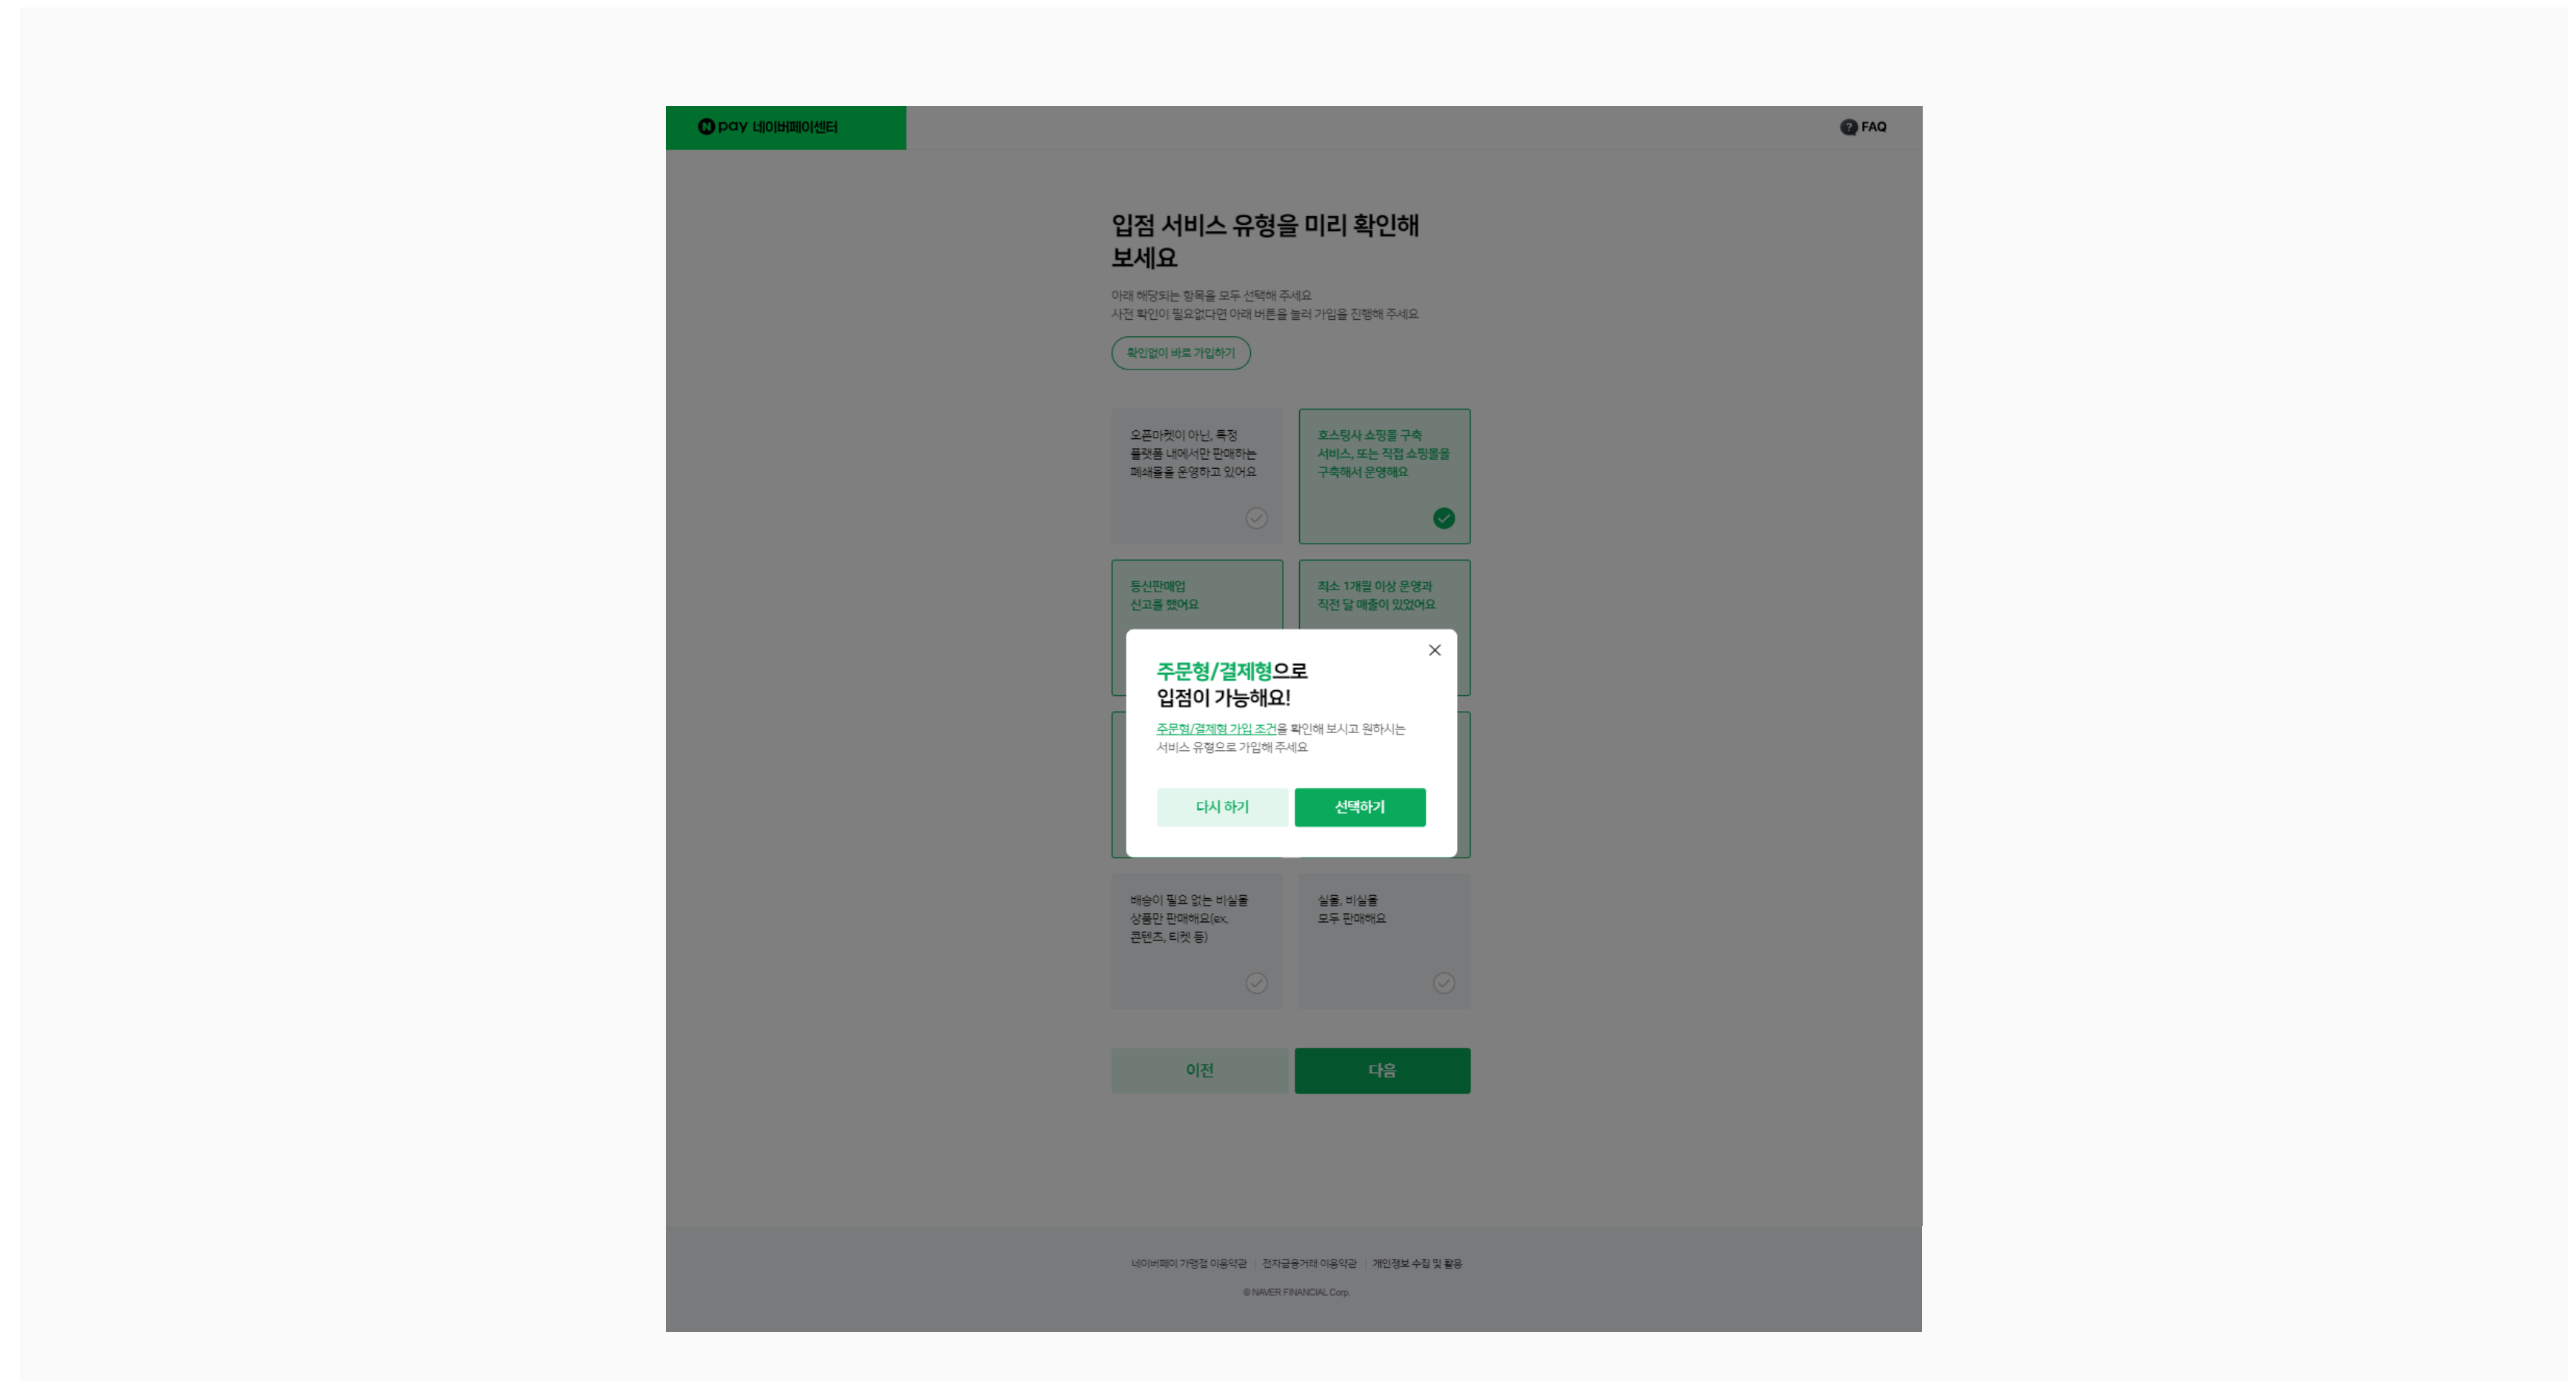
N pay 네이버페이센터

FAQ

입점 서비스 유형을 미리 확인해 보세요

아래 해당되는 항목을 모두 선택해 주세요
사전 확인이 필요없다면 아래 버튼을 눌러 가입을 진행해 주세요

확인없이 바로 가입하기

오픈마켓이 아닌, 특정 플랫폼 내에서만 판매하는 폐쇄몰을 운영하고 있어요

호스팅사 쇼핑몰 구축 서비스, 또는 직접 쇼핑몰을 구축해서 운영해요

통신판매업 신고를 했어요

최소 1개월 이상 운영과 직전 달 매출이 있었어요

주문형/결제형으로 입점이 가능해요!

주문형/결제형 가입 조건을 확인해 보시고 원하시는 서비스 유형으로 가입해 주세요

다시 하기

선택하기

배송이 필요 없는 비실물 상품만 판매해요(ex, 콘텐츠, 티켓 등)

실물, 비실물 모두 판매해요

이전

다음

네이버페이 가맹점 이용약관 | 전자금융거래 이용약관 | 개인정보 수집 및 활용

© NAVER FINANCIAL Corp.